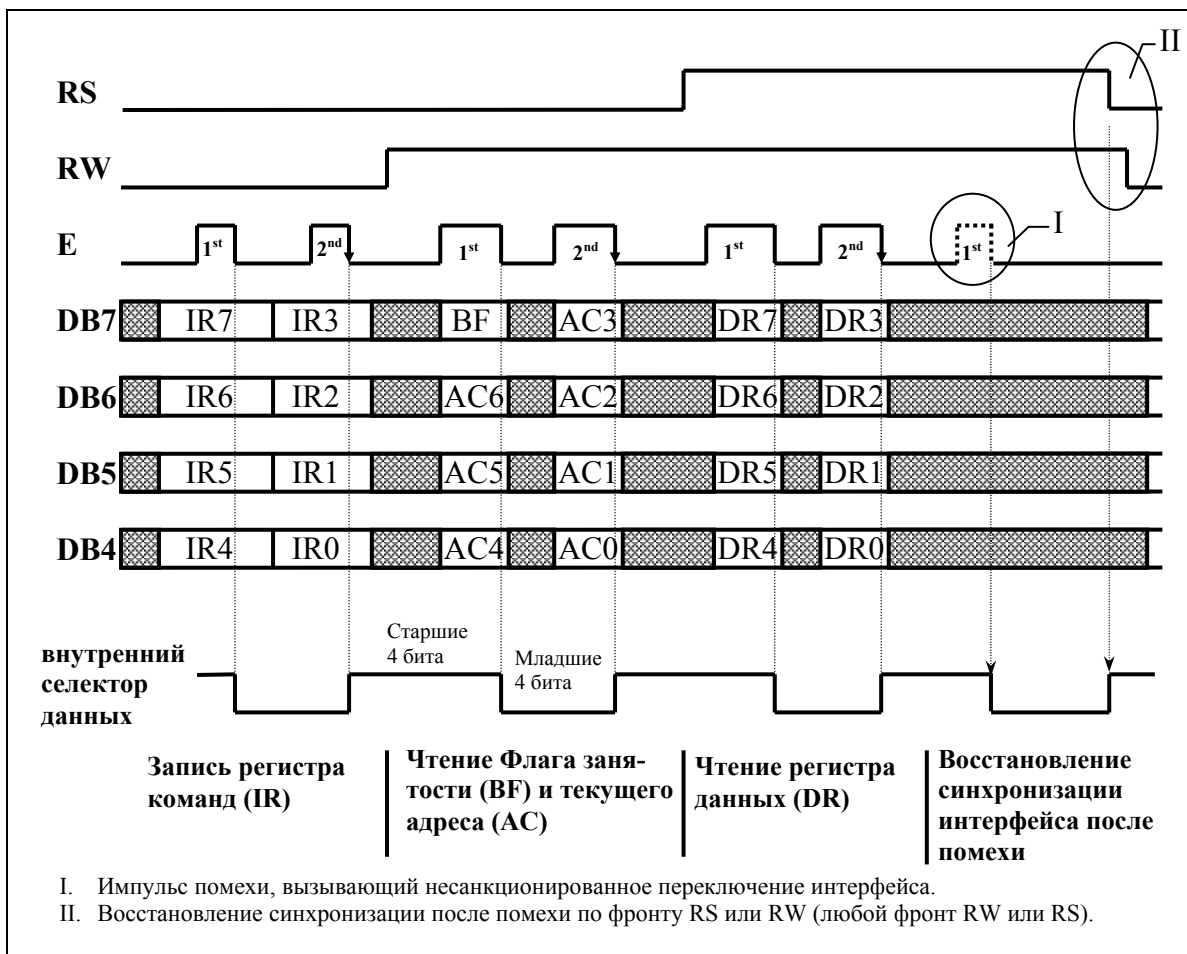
II

RS

RW

E

$1^{st}$ $2^{nd}$ $1^{st}$ $2^{nd}$ $1^{st}$ $2^{nd}$ $1^{st}$

I

| | | | | | | | |
|---|---|---|---|---|---|---|---|
| DB7 | IR7 | IR3 | BF | AC3 | DR7 | DR3 | |
| DB6 | IR6 | IR2 | AC6 | AC2 | DR6 | DR2 | |
| DB5 | IR5 | IR1 | AC5 | AC1 | DR5 | DR1 | |
| DB4 | IR4 | IR0 | AC4 | AC0 | DR4 | DR0 | |

Старшие 4 бита

Младшие 4 бита

внутренний селектор данных

Запись регистра команд (IR)

Чтение Флага занятости (BF) и текущего адреса (AC)

Чтение регистра данных (DR)

Восстановление синхронизации интерфейса после помехи

I. Импульс помехи, вызывающий несанкционированное переключение интерфейса.

II. Восстановление синхронизации после помехи по фронту RS или RW (любой фронт RW или RS).